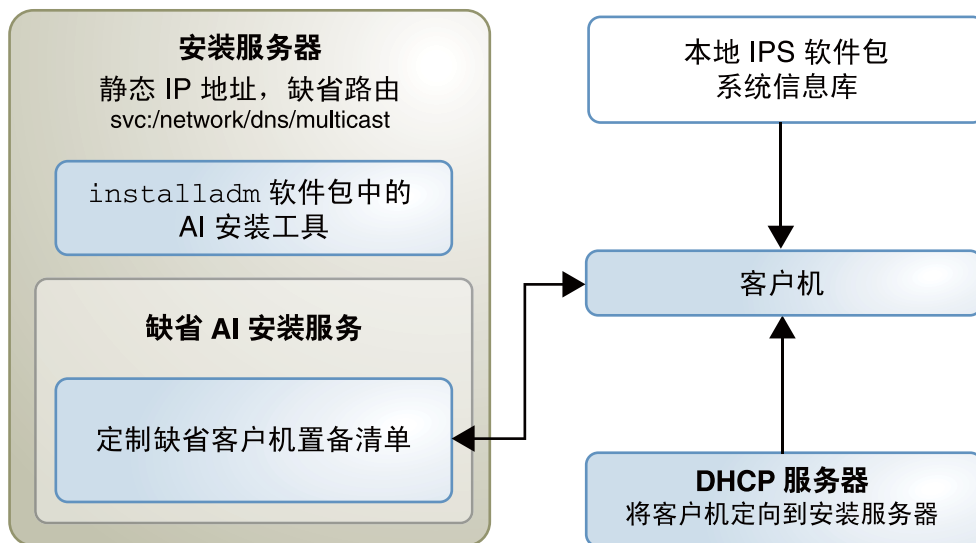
安装服务器
静态 IP 地址，缺省路由
svc:/network/dns/multicast

installadm 软件包中的 AI 安装工具

缺省 AI 安装服务

定制缺省客户机置备清单

本地 IPS 软件包系统信息库

客户机

DHCP 服务器
将客户机定向到安装服务器